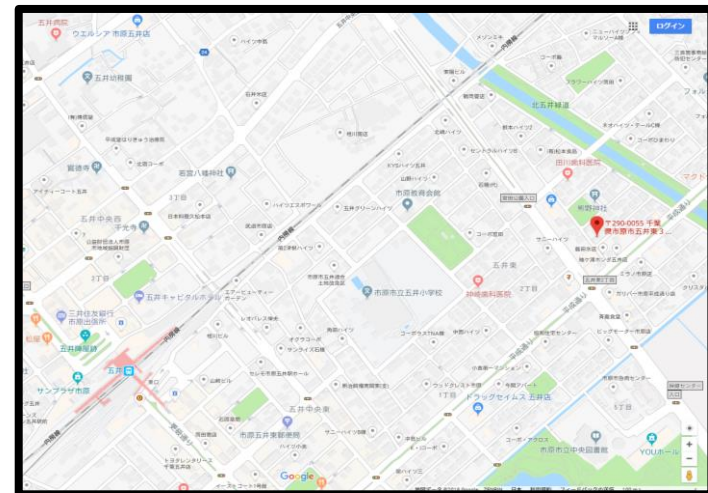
ログイン

五井病院
ウエルシア 市原五井店
五井幼稚園
五井中央
千光寺
3丁目
五井キャピタルホテル
三井住友銀行 市原出張所
五井保育園
五井
サンプラザ市原
五井中央東
市原五井東郵便局
市原市立五井小学校
市原地域会館
若宮八幡神社
五井東
2丁目
1丁目
3丁目
丹後歯科医院
ドラッグセイムス 五井店
北五井緑道
田川歯科医院
有野神社
〒290-0055 千葉県市原市五井東3...
YOUホール
市原市立中央図書館
Google
+
−